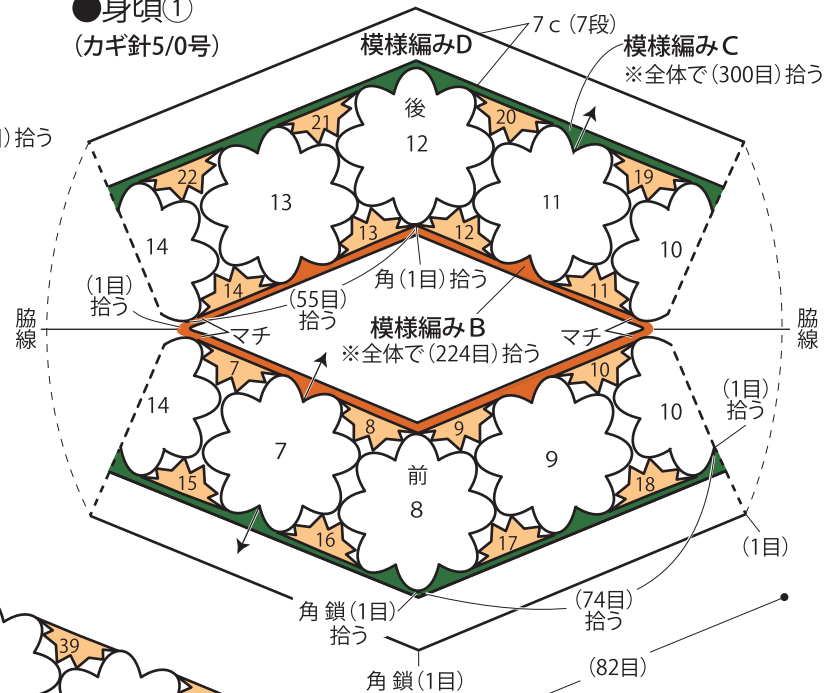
●身頃①
（カギ針5/0号）

模様編みD
7c（7段）
模様編みC
※全体で（300目）拾う

目）拾う

後
12
21
20
22
19
13
11
14
10
13
12
角（1目）拾う
14
11
（1目）
拾う
（55目）
拾う
脇線
マチ
模様編みB
※全体で（224目）拾う
マチ
脇線
7
10
14
10
（1目）
拾う
7
8
9
9
前
8
15
18
16
17
（1目）
角 鎖（1目）
拾う
（74目）
拾う
39
（82目）
角 鎖（1目）